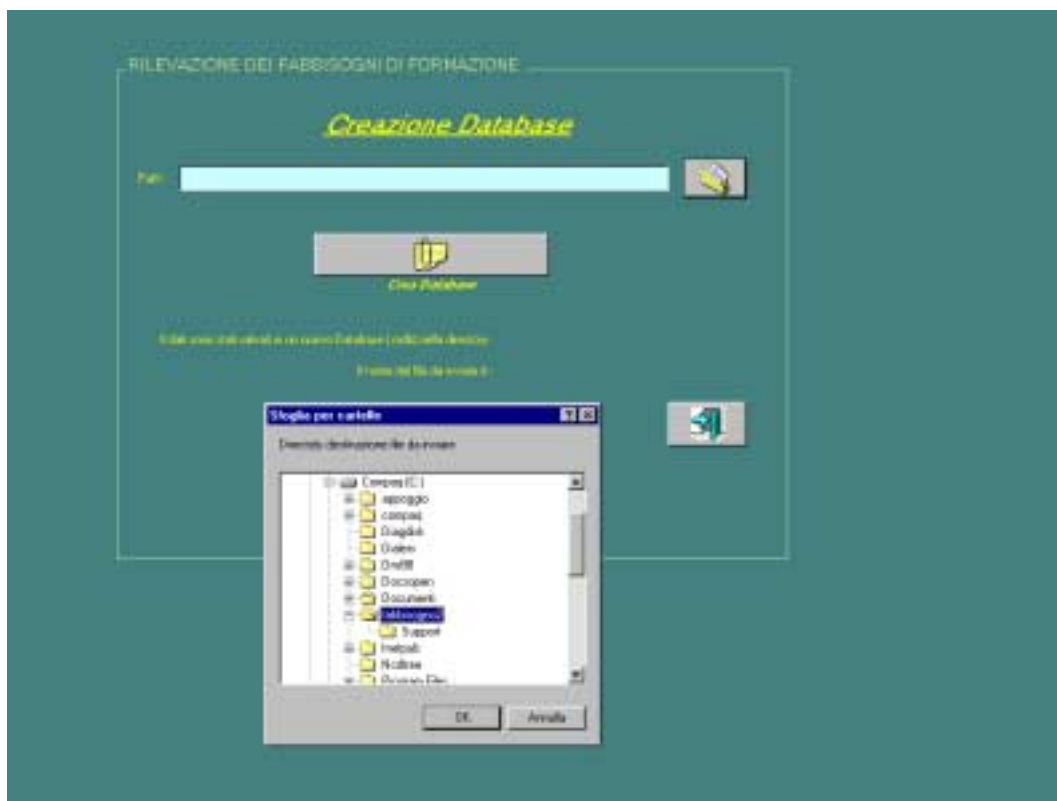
RILEVAZIONE DEI FABBISOGNI DI FORMAZIONE

Creazione Database

Path

Crea Database

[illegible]

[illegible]

Sfoglia per cartelle

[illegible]

Compaq (C:)
appoggio
compaq
Dbagdiek
Dialem
Dreffil
Docsopen
Documenti
fabbisogno
Support
Inetpub
Ncdlse
Program Files

OK

Annulla